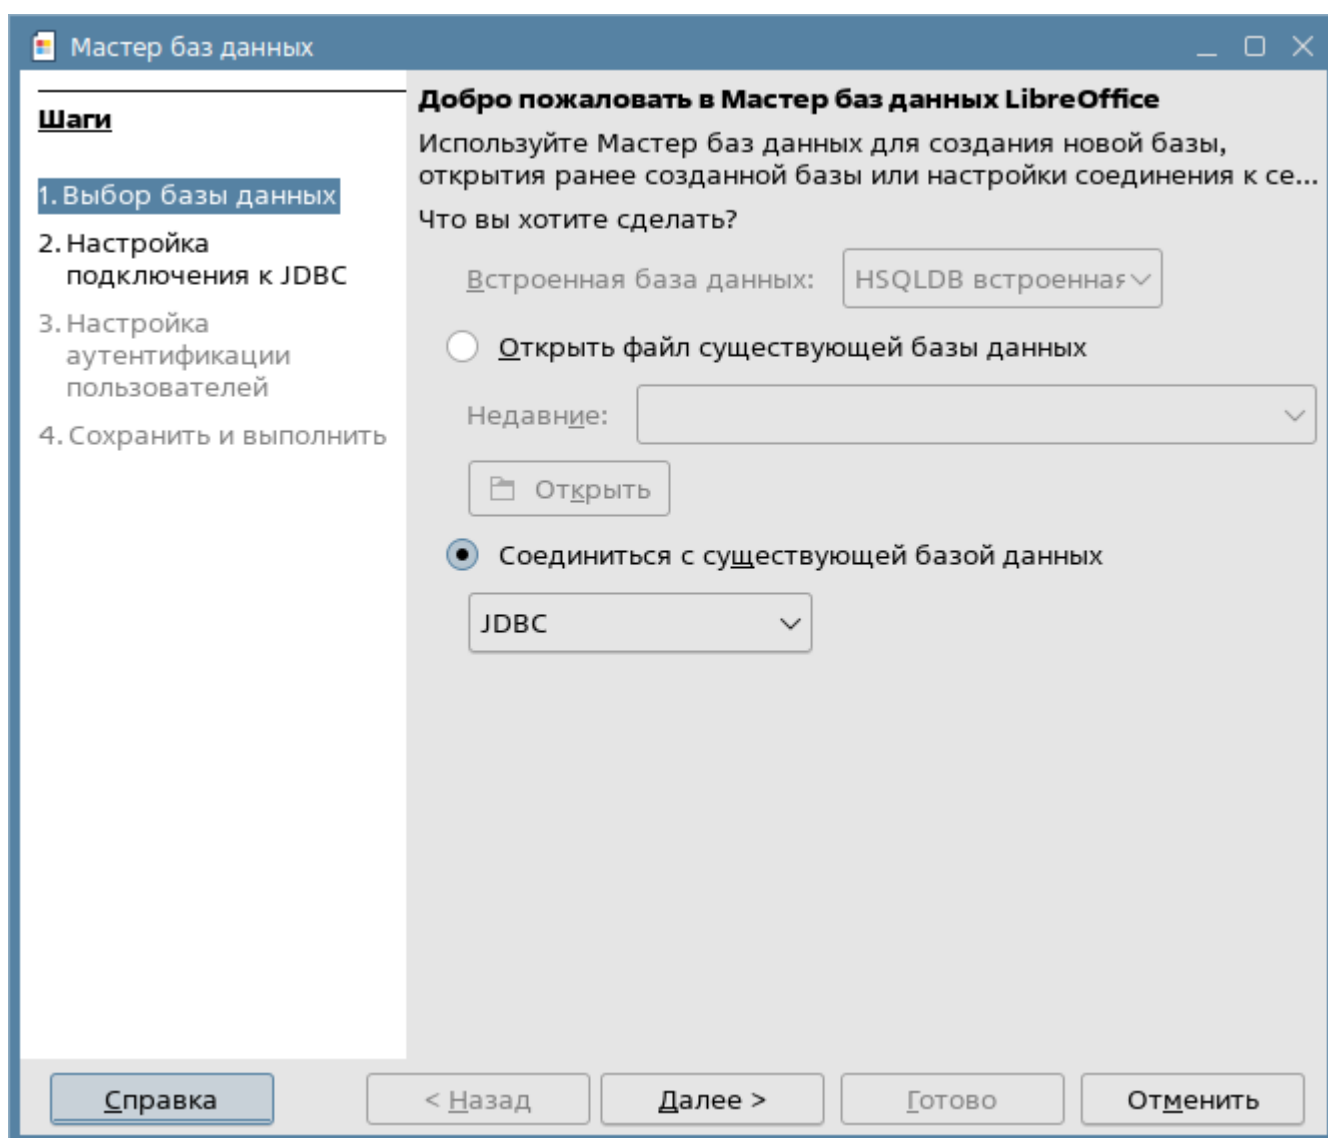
Мастер баз данных

Шаги

1. Выбор базы данных
2. Настройка подключения к JDBC
3. Настройка аутентификации пользователей
4. Сохранить и выполнить

Добро пожаловать в Мастер баз данных LibreOffice

Используйте Мастер баз данных для создания новой базы, открытия ранее созданной базы или настройки соединения к се...

Что вы хотите сделать?

Встроенная база данных: HSQLDB встроенная

Открыть файл существующей базы данных

Недавние:

Открыть

Соединиться с существующей базой данных

JDBC

Справка
< Назад
Далее >
Готово
Отменить